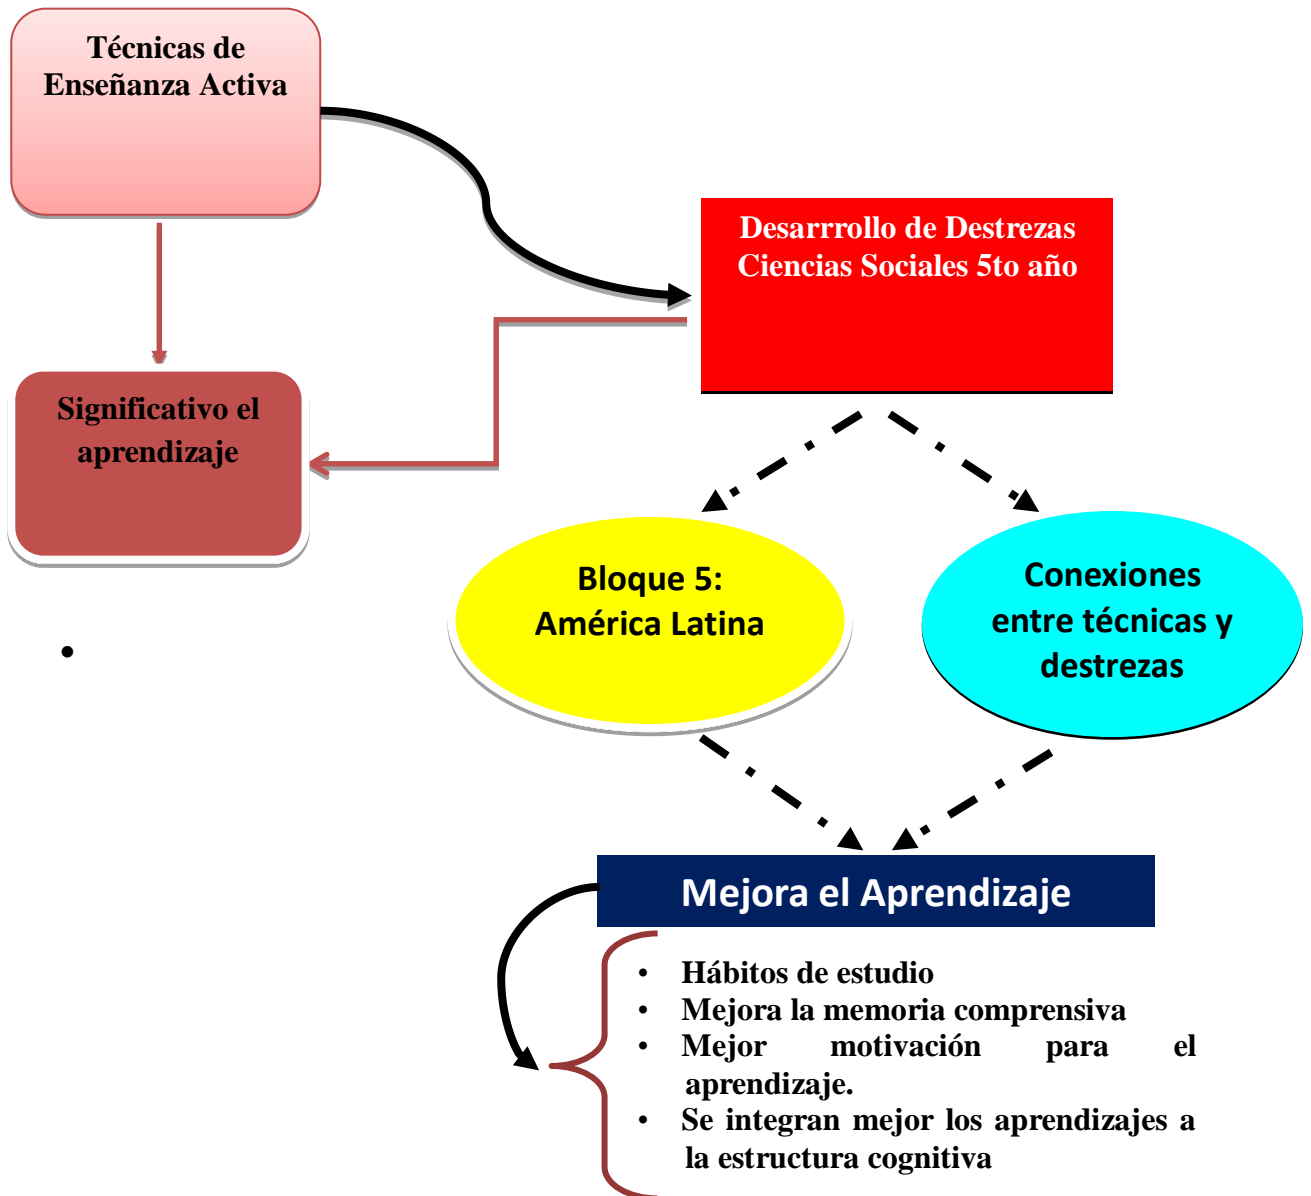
Técnicas de Enseñanza Activa

Desarrrollo de Destrezas Ciencias Sociales 5to año

Significativo el aprendizaje

Bloque 5: América Latina

Conexiones entre técnicas y destrezas

•

Mejora el Aprendizaje

- Hábitos de estudio
- Mejora la memoria comprensiva
- Mejor motivación para el aprendizaje.
- Se integran mejor los aprendizajes a la estructura cognitiva